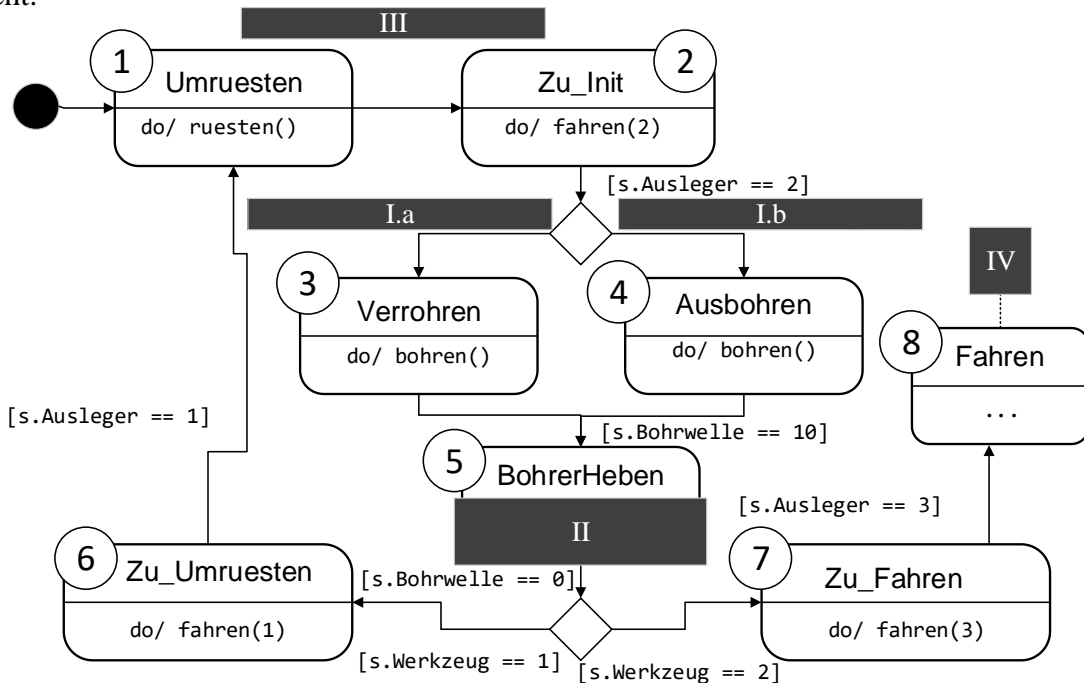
III

1 Umruesten
do/ ruesten()

Zu_Init 2
do/ fahren(2)

[s.Ausleger == 2]

I.a

I.b

IV

3 Verrohren
do/ bohren()

4 Ausbohren
do/ bohren()

8 Fahren
...

[s.Ausleger == 1]

[s.Bohrwelle == 10]

5 BohrerHeben

II

[s.Ausleger == 3]

6 Zu_Umruesten
do/ fahren(1)

[s.Bohrwelle == 0]

7 Zu_Fahren
do/ fahren(3)

[s.Werkzeug == 1]

[s.Werkzeug == 2]